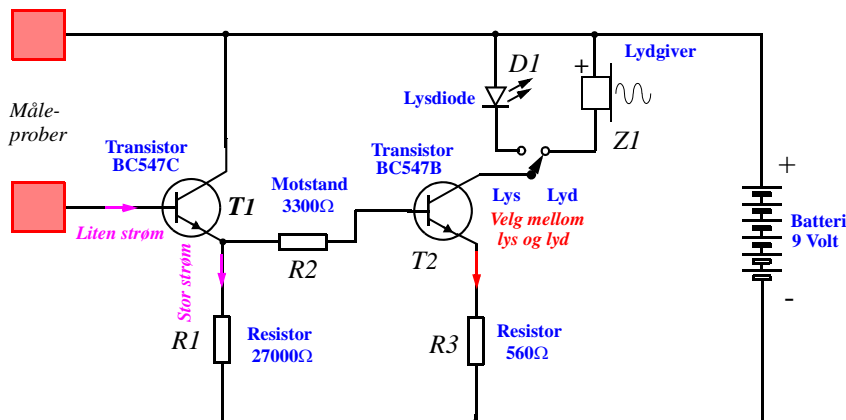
Måle-
prober

Transistor
BC547C

T1

Liten strøm

Stor strøm

Motstand
3300Ω

R2

R1

Resistor
27000Ω

Transistor
BC547B

T2

Lysdiode

D1

+

Lydgiver

Z1

Lys

Lyd

Velg mellom
lys og lyd

R3

Resistor
560Ω

+

Batteri
9 Volt

-